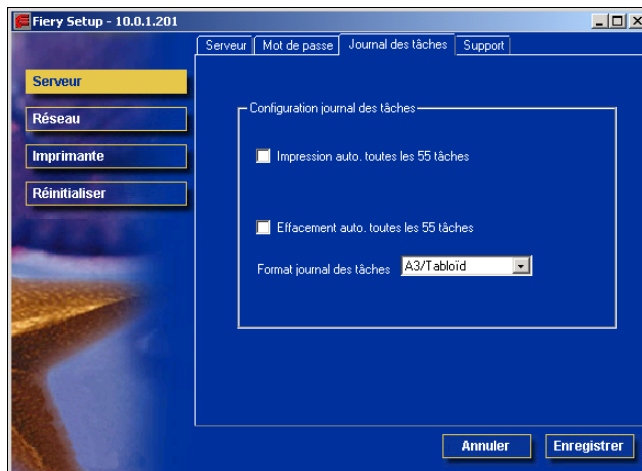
Fiery Setup - 10.0.1.201

Serveur | Mot de passe | Journal des tâches | Support

Serveur
Réseau
Imprimante
Réinitialiser

Configuration journal des tâches

Impression auto. toutes les 55 tâches

Effacement auto. toutes les 55 tâches

Format journal des tâches A3/Tabloïd

Annuler
Enregistrer